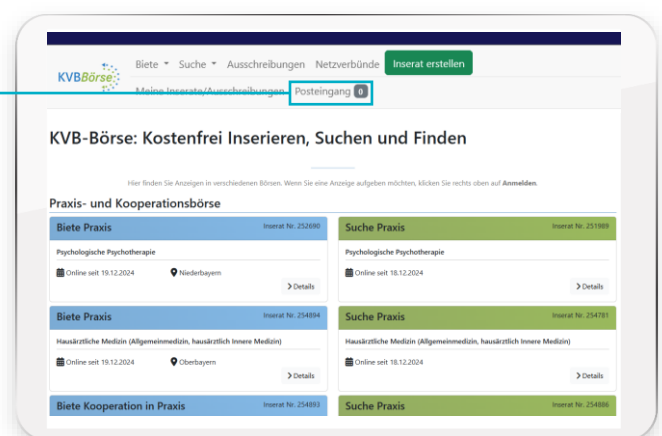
KVBBörse

Biete ▾ Suche ▾ Ausschreibungen Netzverbünde Inserat erstellen

Meine Inserate/Ausschreibungen Posteingang 0

KVB-Börse: Kostenfrei Inserieren, Suchen und Finden

Hier finden Sie Anzeigen in verschiedenen Börsen. Wenn Sie eine Anzeige aufgeben möchten, klicken Sie rechts oben auf Anmelden.

Praxis- und Kooperationsbörse

Biete Praxis Inserat Nr. 252690

Psychologische Psychotherapie

Online seit 19.12.2024 Niederbayern

> Details

Suche Praxis Inserat Nr. 251989

Psychologische Psychotherapie

Online seit 18.12.2024

> Details

Biete Praxis Inserat Nr. 254894

Hausärztliche Medizin (Allgemeinmedizin, hausärztlich Innere Medizin)

Online seit 19.12.2024 Oberbayern

> Details

Suche Praxis Inserat Nr. 254781

Hausärztliche Medizin (Allgemeinmedizin, hausärztlich Innere Medizin)

Online seit 18.12.2024

> Details

Biete Kooperation in Praxis Inserat Nr. 254893

Suche Praxis Inserat Nr. 254886